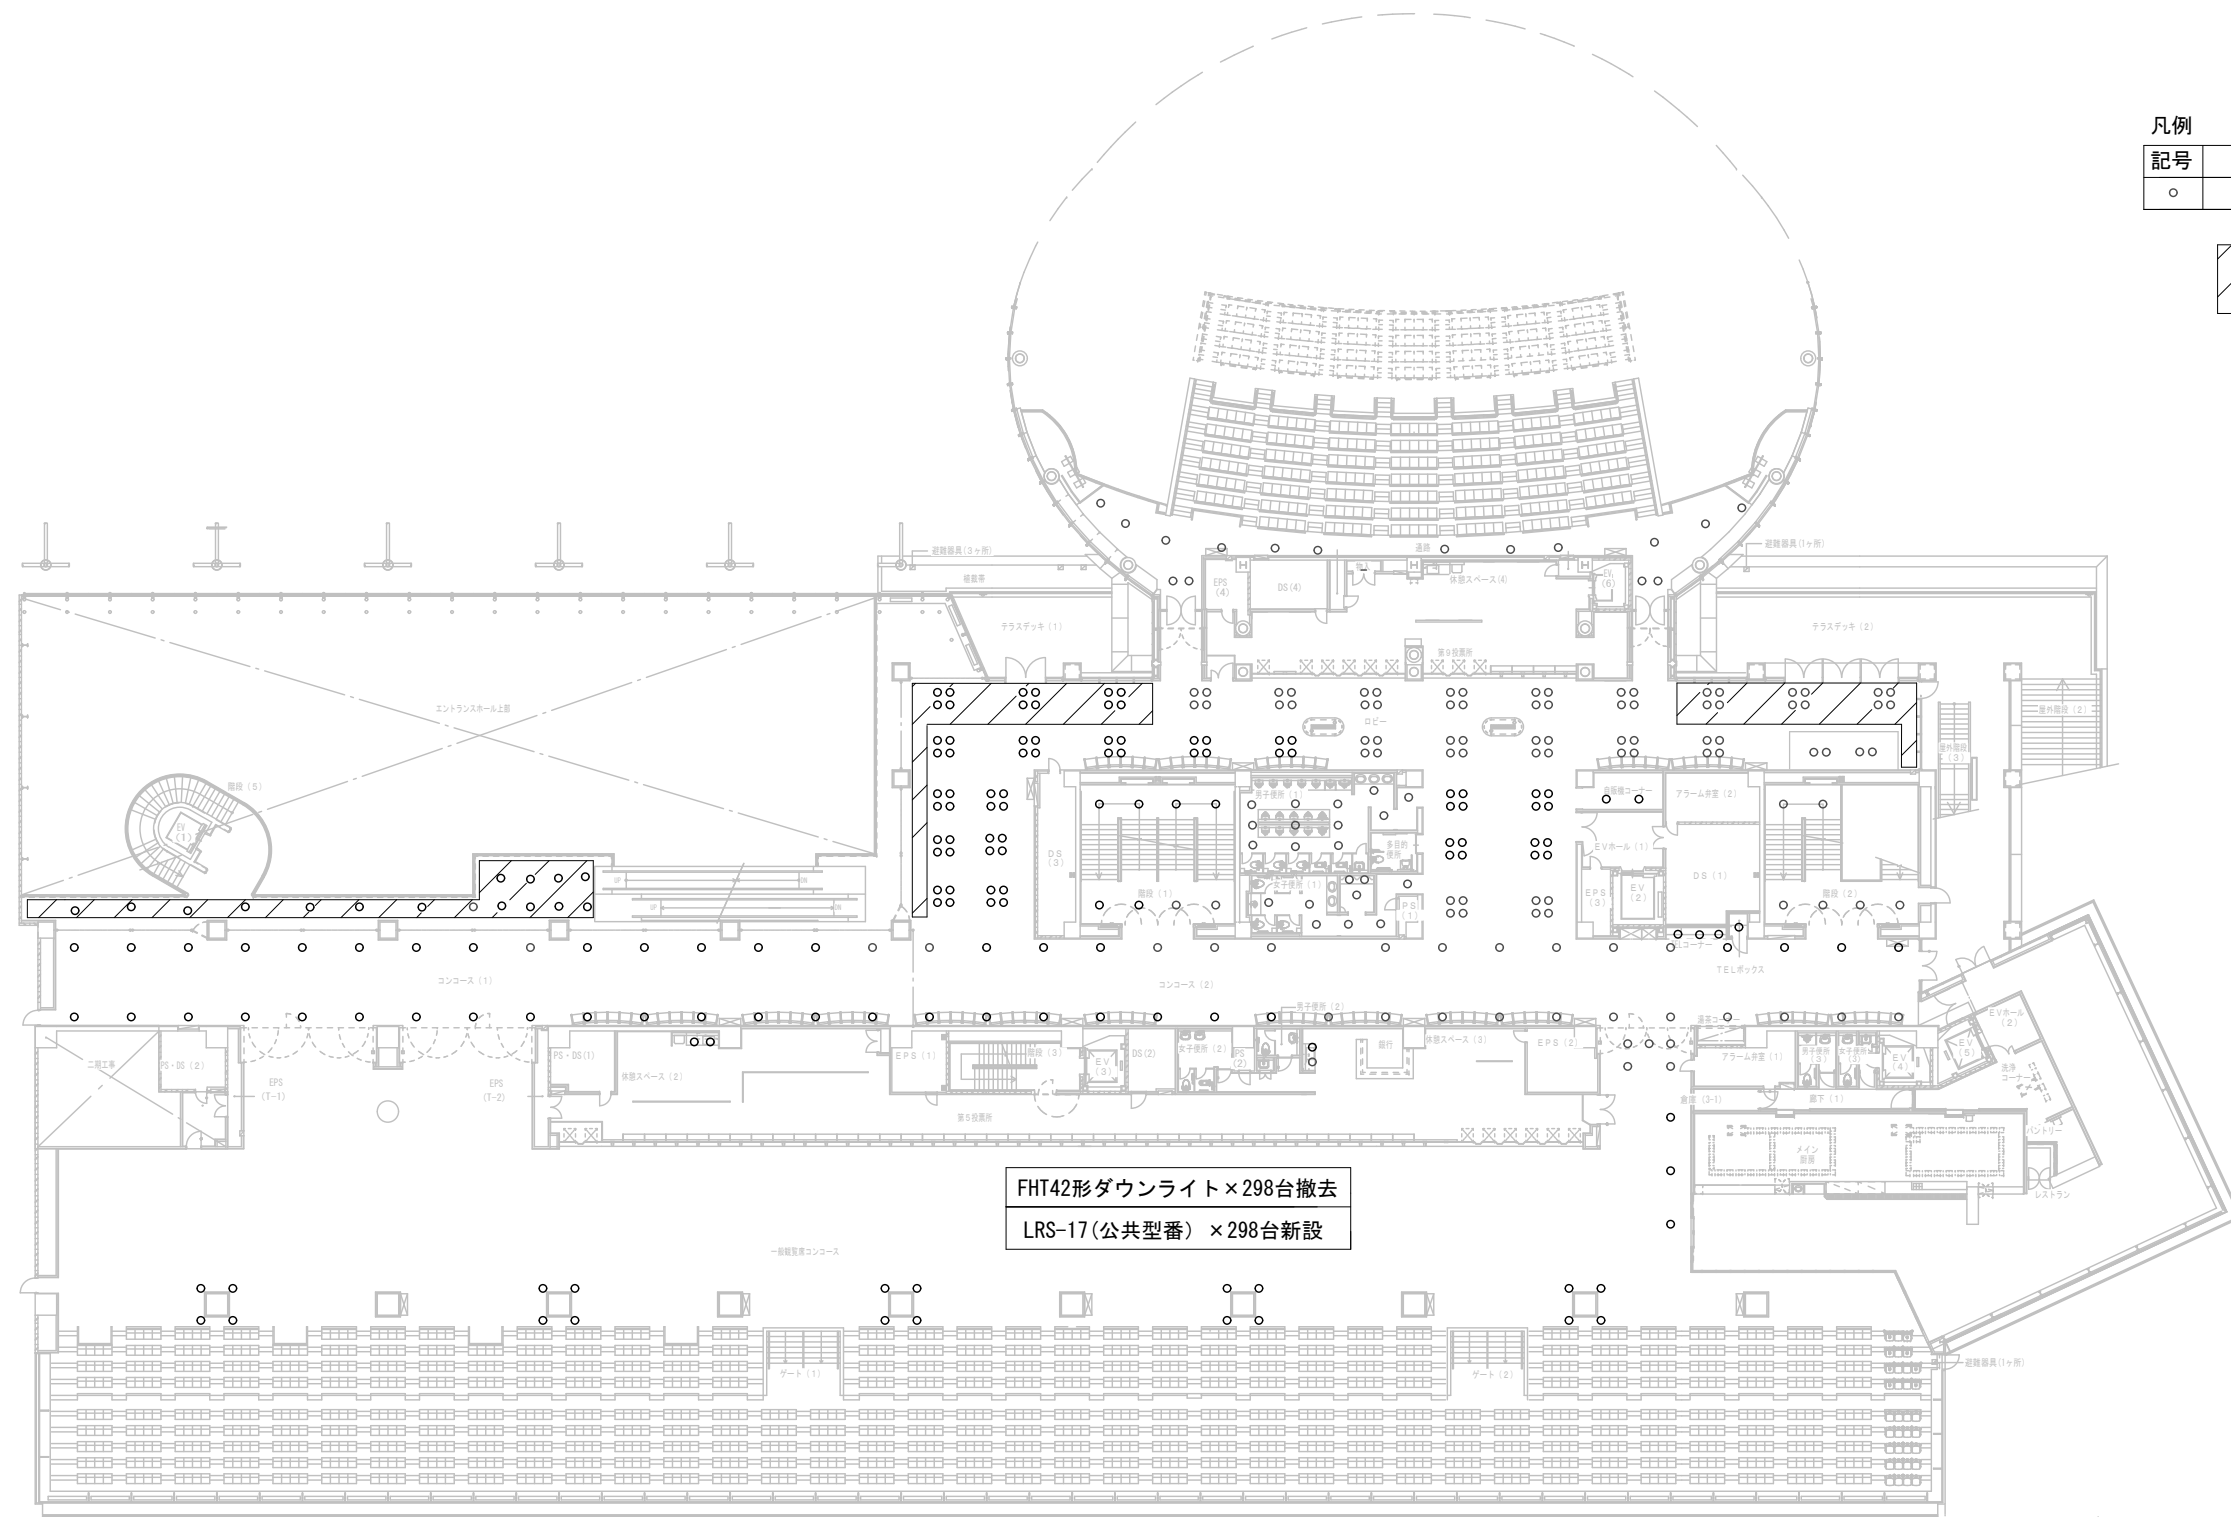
凡例

| 記号 | |
|---|---|
| ○ | |

避難器具(3ヶ所)

植栽帯

通路

避難器具(1ヶ所)

EPS (4)

DS(4)

休憩スペース(4)

EV (6)

テラスデッキ(1)

テラスデッキ(2)

第9投票所

エントランスホール上部

ロビー

屋外階段(2)

屋外階段(3)

階段(5)

EV (1)

男子便所(1)

多目的便所

女子便所(1)

PS (1)

DS (3)

階段(1)

自販機コーナー

アラーム弁室(2)

EVホール(1)

EPS (3)

EV (2)

DS (1)

階段(2)

コーナー

TELボックス

コンコース(1)

コンコース(2)

男子便所(2)

売店コーナー

EVホール (2)

二期工事

PS・DS(2)

EPS (T-1)

EPS (T-2)

PS・DS(1)

休憩スペース(2)

EPS (1)

階段(3)

EV (3)

DS(2)

女子便所(2)

PS (2)

銀行

休憩スペース(3)

EPS (2)

アラーム弁室(1)

男子便所(3)

女子便所(3)

EV (4)

EV (5)

売店コーナー

倉庫(3-1)

廊下(1)

パントリー

第5投票所

メイン厨房

レストラン

FHT42形ダウンライト×298台撤去

LRS-17(公共型番) ×298台新設

一般観覧席コンコース

ゲート(1)

ゲート(2)

避難器具(1ヶ所)